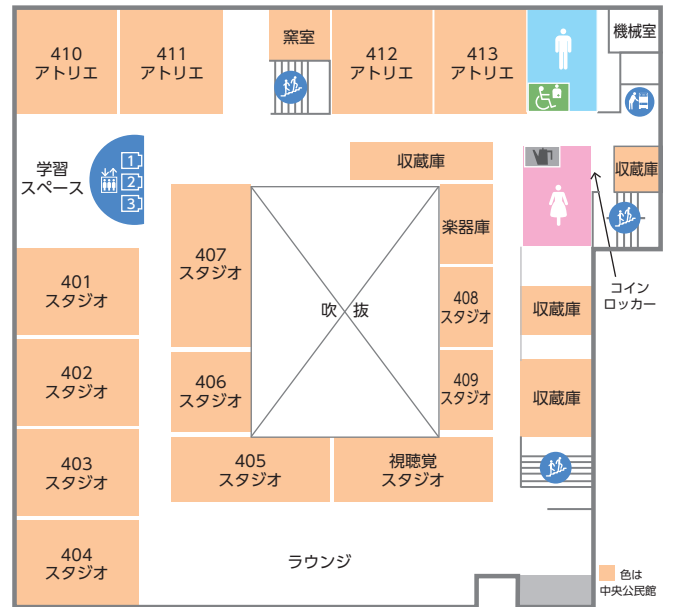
410
アトリエ

411
アトリエ

窯室

412
アトリエ

413
アトリエ

機械室

学習
スペース

1
2
3

収蔵庫

収蔵庫

407
スタジオ

楽器庫

吹　抜

408
スタジオ

コイン
ロッカー

401
スタジオ

収蔵庫

402
スタジオ

406
スタジオ

409
スタジオ

収蔵庫

403
スタジオ

405
スタジオ

視聴覚
スタジオ

404
スタジオ

ラウンジ

色は
中央公民館